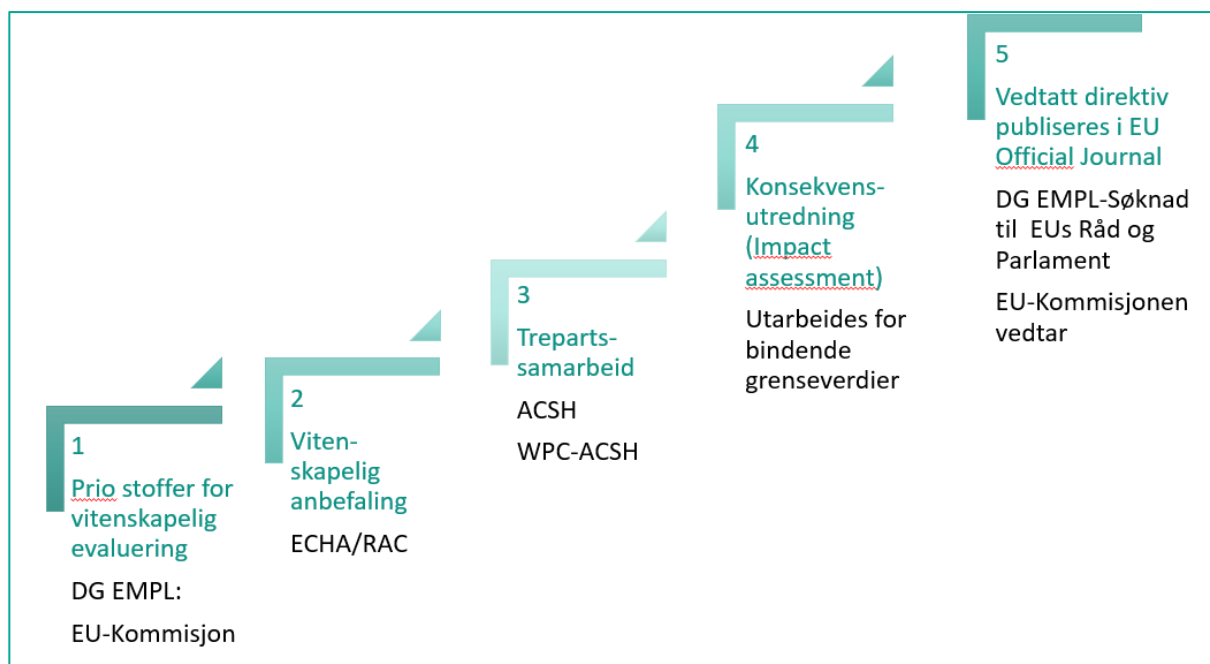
1

Prio stoffer for vitenskapelig evaluering

DG EMPL:

EU-Kommisjon

2

Viten-skapelig anbefaling

ECHA/RAC

3

Treparts-samarbeid

ACSH

WPC-ACSH

4

Konsekvens-utredning (Impact assessment)

Utarbeides for bindende grenseverdier

5

Vedtatt direktiv publiseres i EU Official Journal

DG EMPL-Søknad til EUs Råd og Parlament

EU-Kommisjonen vedtar